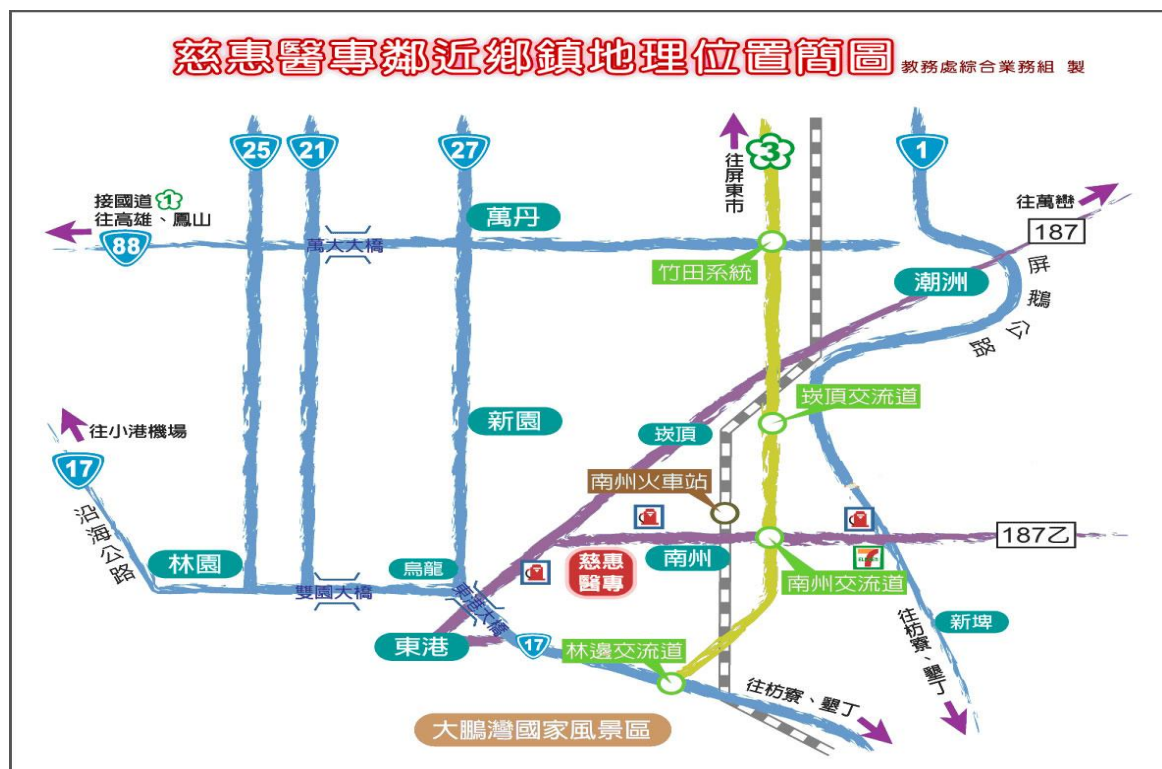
慈惠醫專鄰近鄉鎮地理位置簡圖 教務處綜合業務組 製

25
21
27
3
1

接國道 1
往高雄、鳳山
88
萬大大橋
萬丹
往屏東市
竹田系統
往萬巒
187
潮洲
屏鵝公路
崁頂交流道
往小港機場
17
新園
崁頂
南州火車站
187乙
沿海公路
林園
烏龍
慈惠醫專
南州
南州交流道
雙園大橋
東港大橋
東港
17
林邊交流道
往枋寮、墾丁
往枋寮、墾丁
新埤
大鵬灣國家風景區